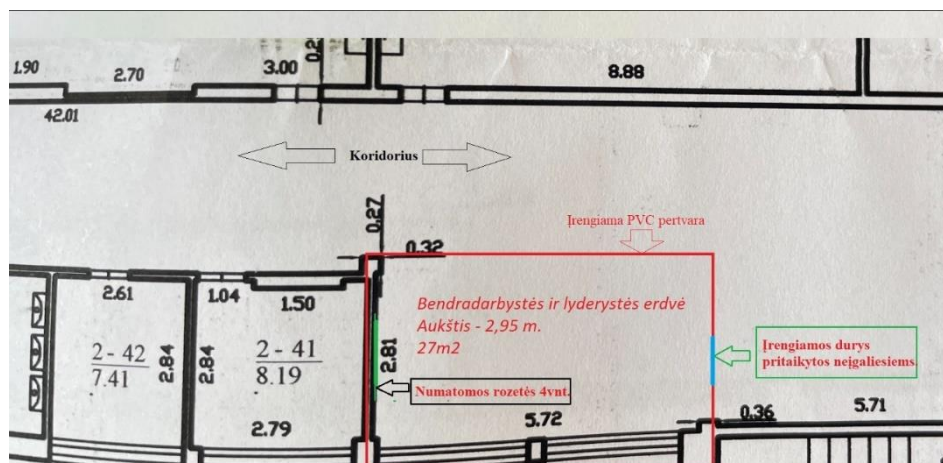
1.90 2.70 3.00 0.2 8.88

42.01

Koridorius

0.27

Įrengiama PVC pertvara

0.32

2.61 1.04 1.50

Bendradarbystės ir lyderystės erdvė
Aukštis - 2,95 m.
27m2

Įrengiamos durys pritaikytos neįgaliesiems

$\frac{2-42}{7.41}$ 2.84 2.84 $\frac{2-41}{8.19}$ 2.81

Numatomos rozetės 4vnt.

0.36 5.71

2.79 5.72